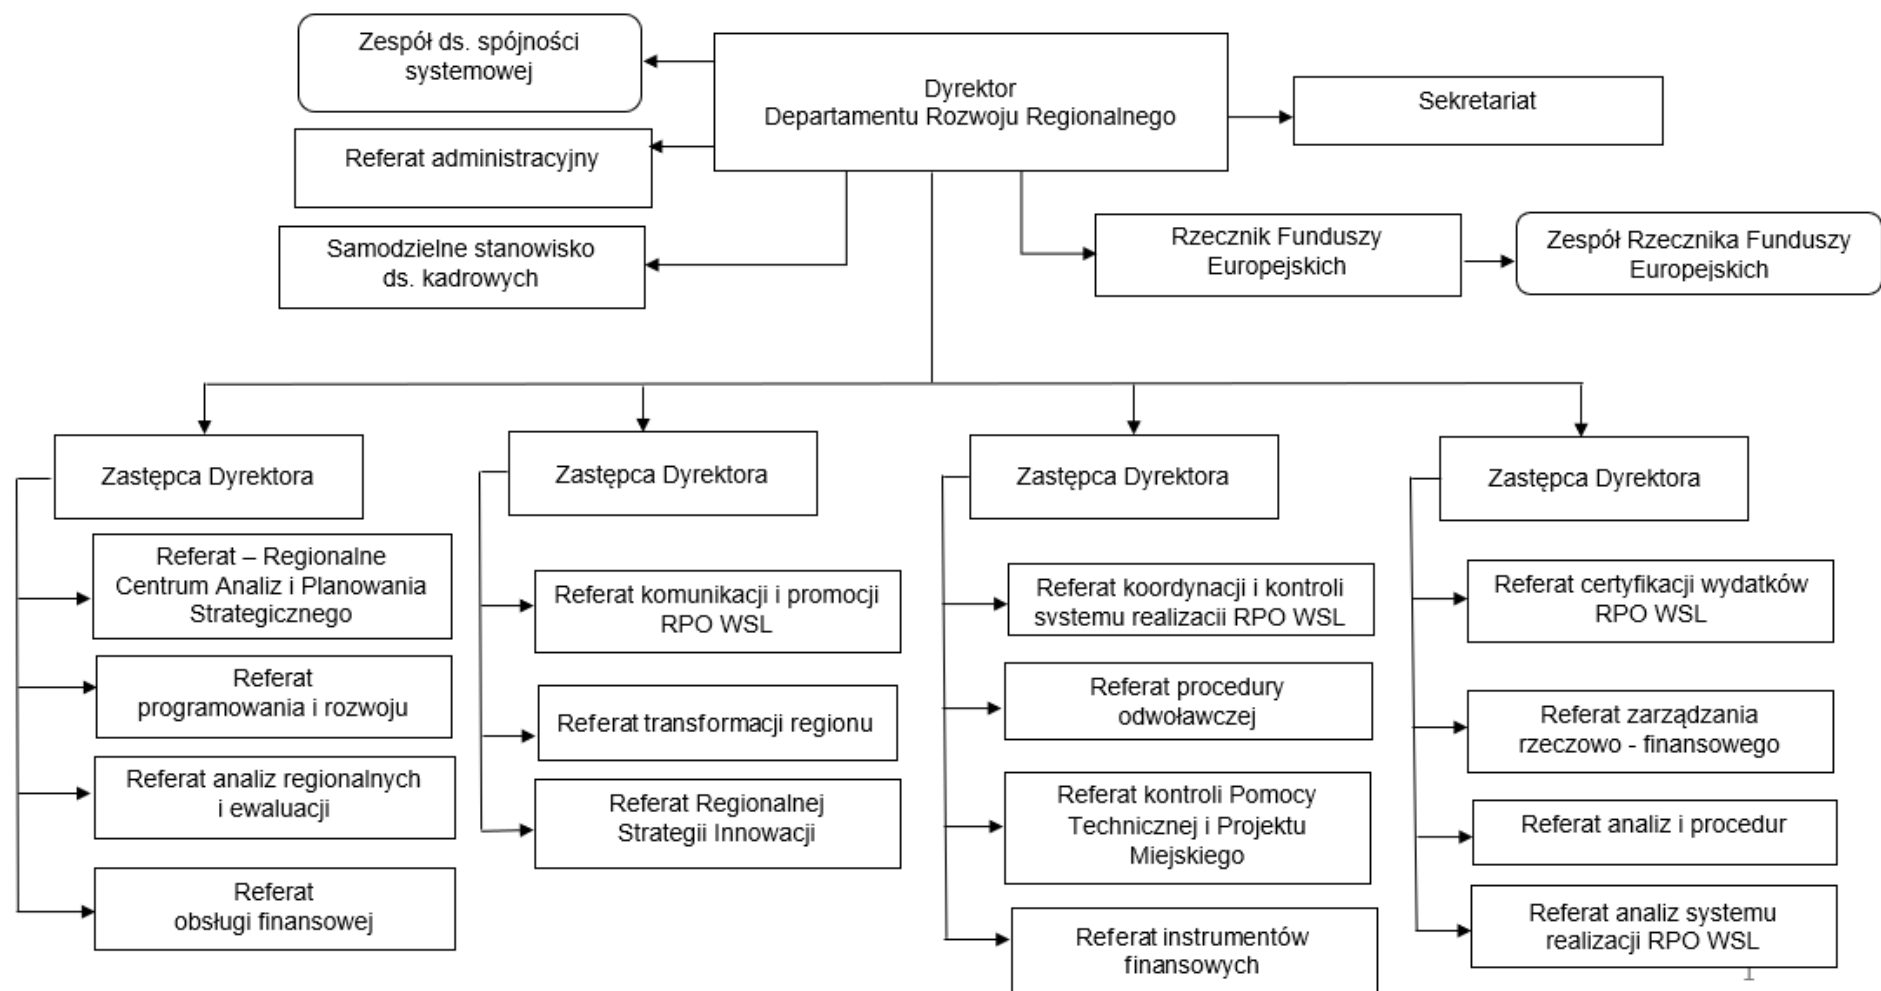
Zespół ds. spójności systemowej

Dyrektor Departamentu Rozwoju Regionalnego

Sekretariat

Referat administracyjny

Samodzielne stanowisko ds. kadrowych

Rzecznik Funduszy Europejskich

Zespół Rzecznika Funduszy Europejskich

Zastępca Dyrektora

Referat – Regionalne Centrum Analiz i Planowania Strategicznego

Referat programowania i rozwoju

Referat analiz regionalnych i ewaluacji

Referat obsługi finansowej

Zastępca Dyrektora

Referat komunikacji i promocji RPO WSL

Referat transformacji regionu

Referat Regionalnej Strategii Innowacji

Zastępca Dyrektora

Referat koordynacji i kontroli systemu realizacji RPO WSL

Referat procedury odwoławczej

Referat kontroli Pomocy Technicznej i Projektu Miejskiego

Referat instrumentów finansowych

Zastępca Dyrektora

Referat certyfikacji wydatków RPO WSL

Referat zarządzania rzeczowo - finansowego

Referat analiz i procedur

Referat analiz systemu realizacji RPO WSL

1